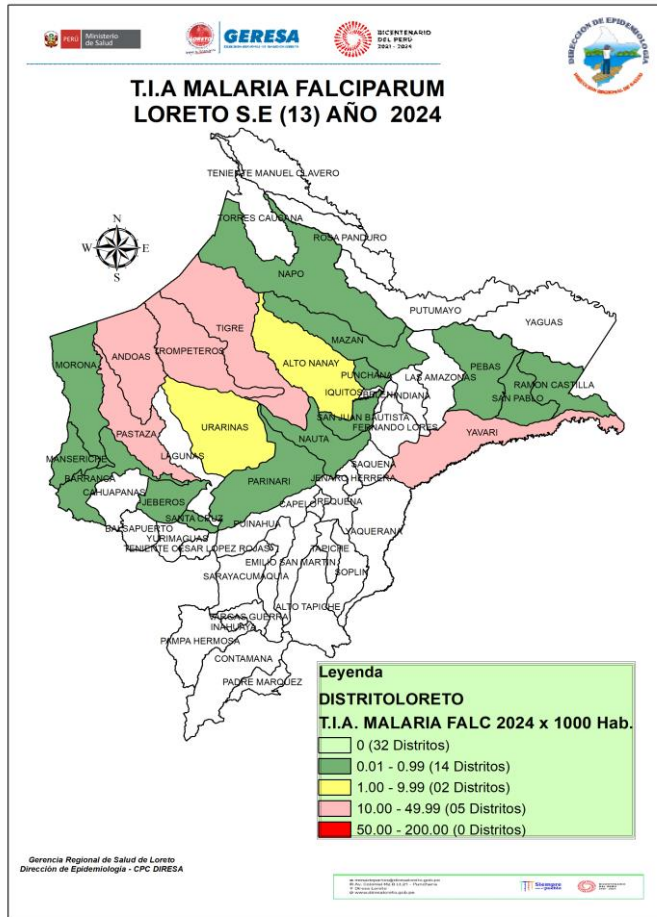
PERÚ Ministerio de Salud

GERESA

BICENTENARIO DEL PERÚ 2021 - 2024

DIRECCION DE EPIDEMIOLOGIA

T.I.A MALARIA FALCIPARUM
LORETO S.E (13) AÑO 2024

N
W E
S

TENIENTE MANUEL CLAVERO
TORRES CAUSANA
ROSA PANDURO
NAPO
PUTUMAYO
YAGUAS
TIGRE
ANDOAS
TROMPETEROS
ALTO NANAY
MAZAN
MORONA
PEBAS
PUNCHANA
LAS AMAZONAS
RAMON CASTILLA
IQUITOS
BELEN
INDIANA
SAN PABLO
PASTAZA
URARINAS
SAN JUAN BAUTISTA
FERNANDO LORES
YAVARI
MANSERICHE
LAGUNAS
NAUTA
SAQUENA
BARRANCA
PARINARI
JENARO HERRERA
CAHUAPANAS
JEBEROS
CAPELO
REQUENA
BALSAPUERTO
SANTA CRUZ
PUINAHUA
YURIMAGUAS
TENIENTE CESAR LOPEZ ROJAS
YAQUERANA
TAPICHE
EMILIO SAN MARTIN
SOPLIN
SARAYACU
MAQUIA
ALTO TAPICHE
VARGAS GUERRA
INAHUAYA
PAMPA HERMOSA
CONTAMANA
PADRE MARQUEZ

Leyenda
DISTRITOLORETO
T.I.A. MALARIA FALC 2024 x 1000 Hab.
0 (32 Distritos)
0.01 - 0.99 (14 Distritos)
1.00 - 9.99 (02 Distritos)
10.00 - 49.99 (05 Distritos)
50.00 - 200.00 (0 Distritos)

Gerencia Regional de Salud de Loreto
Dirección de Epidemiología - CPC DIRESA

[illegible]